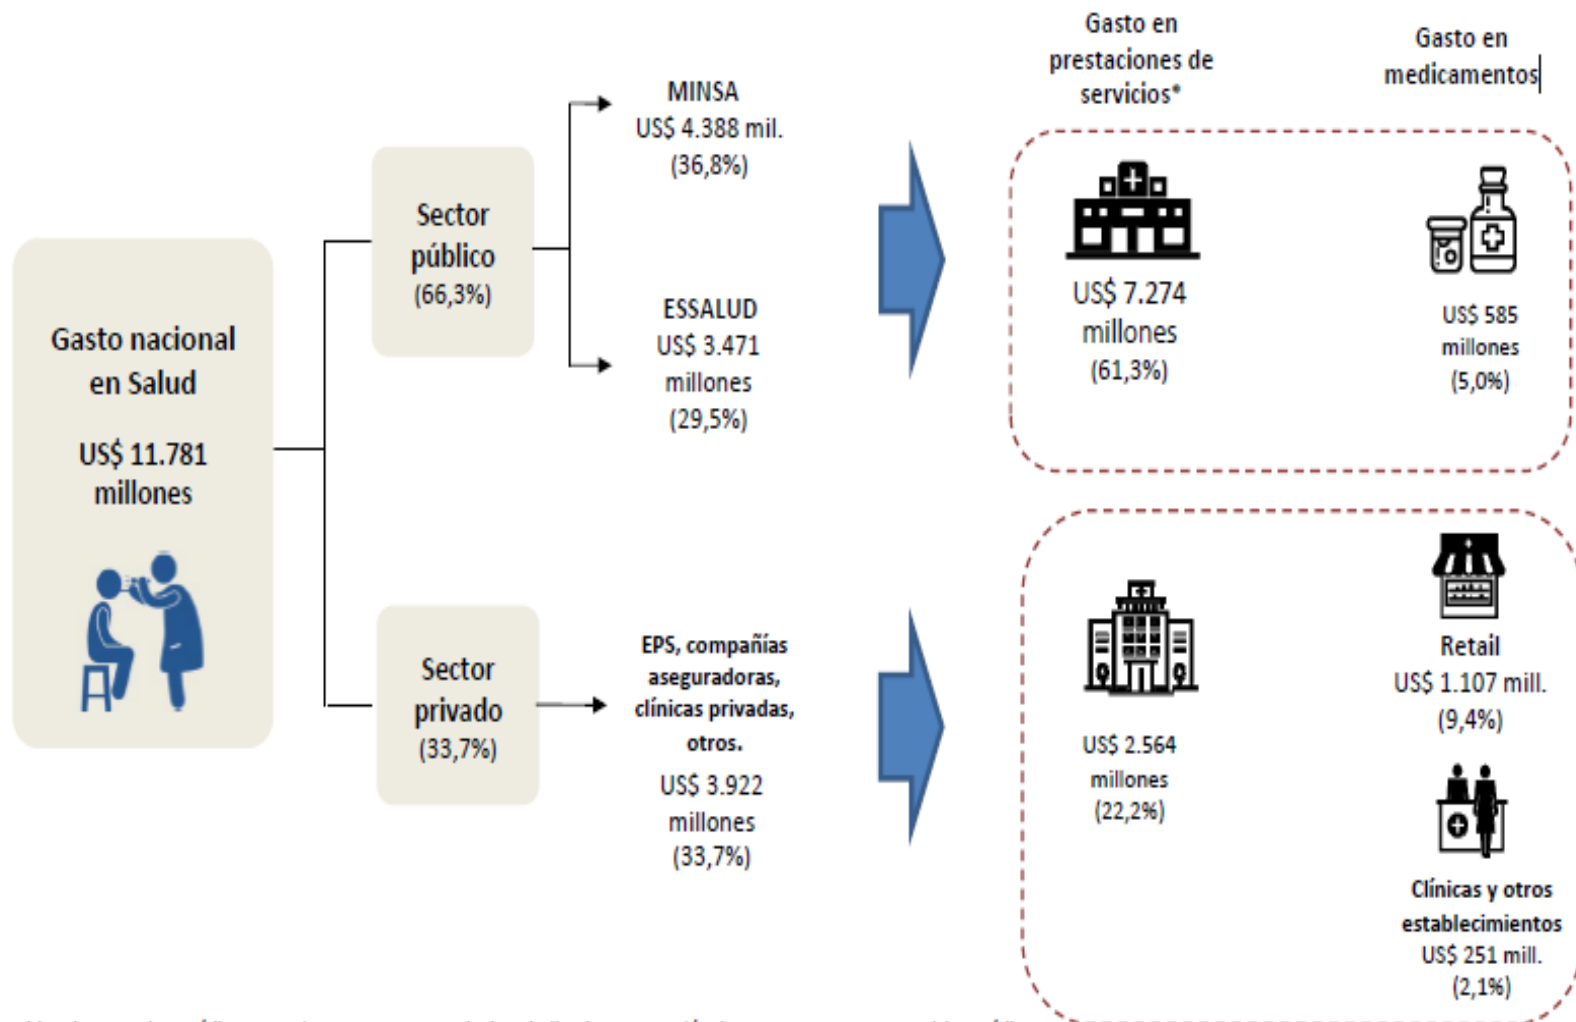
Gasto nacional en Salud

US$ 11.781 millones

Sector público (66,3%)

Sector privado (33,7%)

MINSA US$ 4.388 mil. (36,8%)

ESSALUD US$ 3.471 millones (29,5%)

EPS, compañías aseguradoras, clínicas privadas, otros.

US$ 3.922 millones (33,7%)

Gasto en prestaciones de servicios*

Gasto en medicamentos

US$ 7.274 millones (61,3%)

US$ 585 millones (5,0%)

US$ 2.564 millones (22,2%)

Retail US$ 1.107 mill. (9,4%)

Clínicas y otros establecimientos US$ 251 mill. (2,1%)

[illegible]